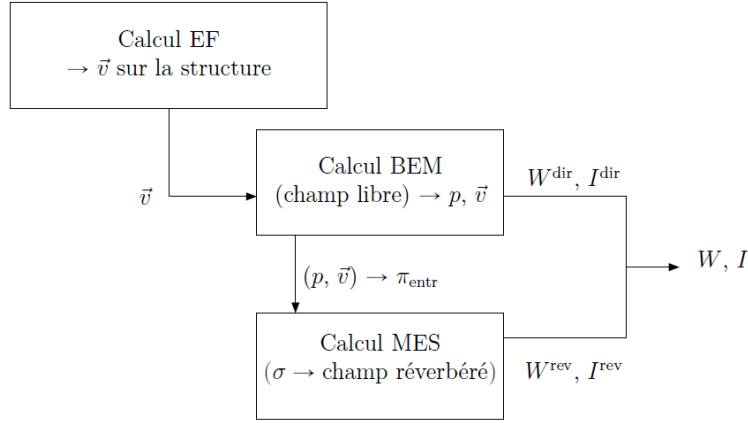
Calcul EF
$\rightarrow \vec{v}$ sur la structure

$\vec{v}$

Calcul BEM
(champ libre) $\rightarrow p, \vec{v}$

$W^{\text{dir}}, I^{\text{dir}}$

$(p, \vec{v}) \rightarrow \pi_{\text{entr}}$

$W, I$

Calcul MES
($\sigma \rightarrow$ champ réverbéré)

$W^{\text{rev}}, I^{\text{rev}}$